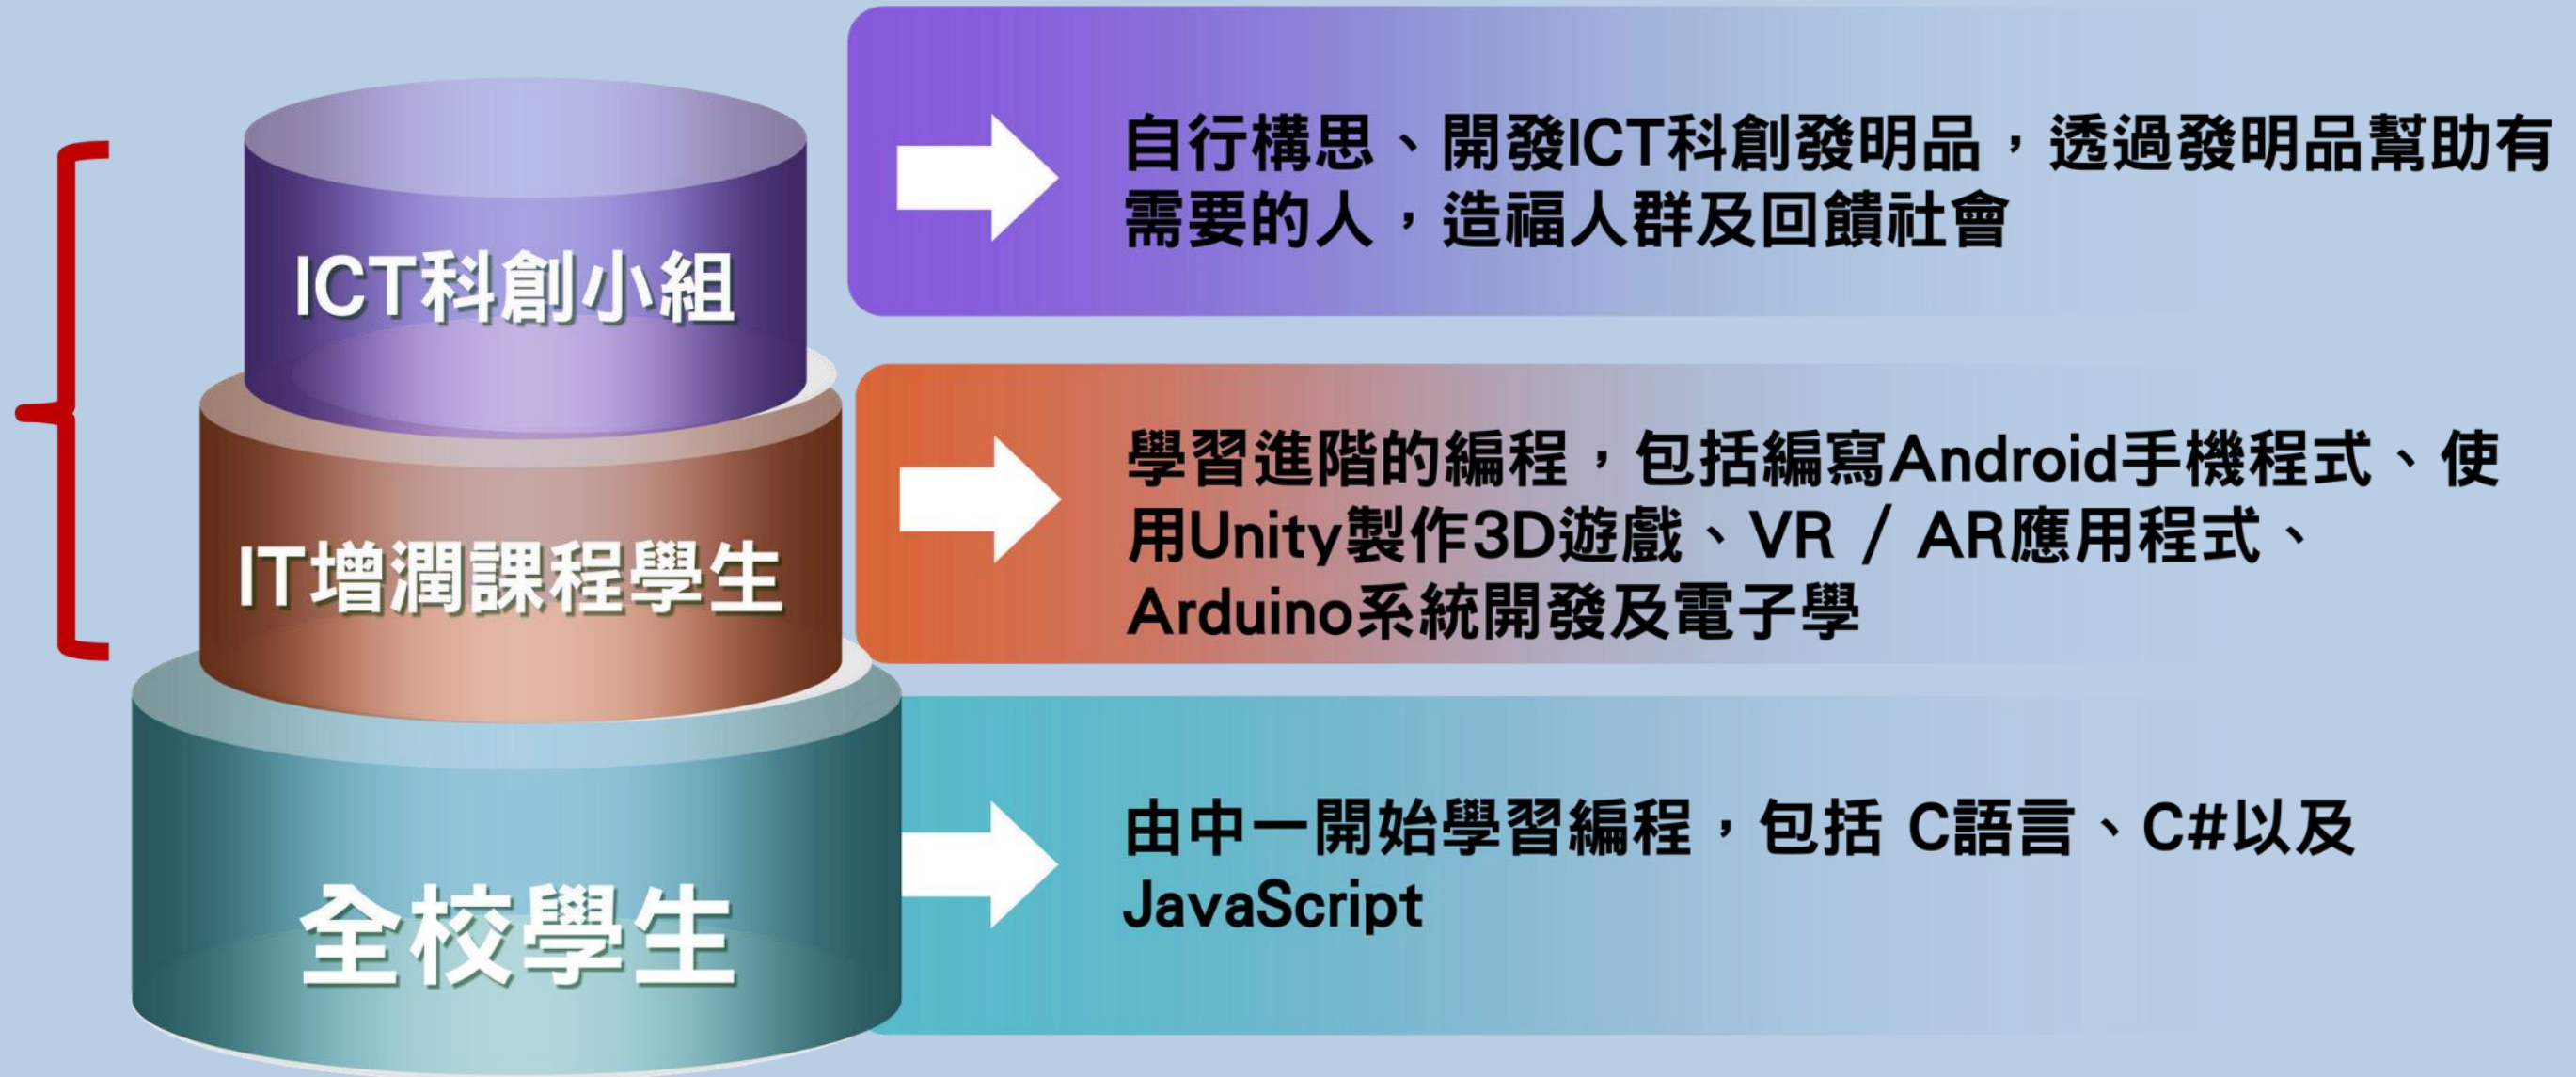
ICT科創小組

自行構思、開發ICT科創發明品，透過發明品幫助有需要的人，造福人群及回饋社會

IT增潤課程學生

學習進階的編程，包括編寫Android手機程式、使用Unity製作3D遊戲、VR / AR應用程式、Arduino系統開發及電子學

全校學生

由中一開始學習編程，包括 C語言、C#以及JavaScript